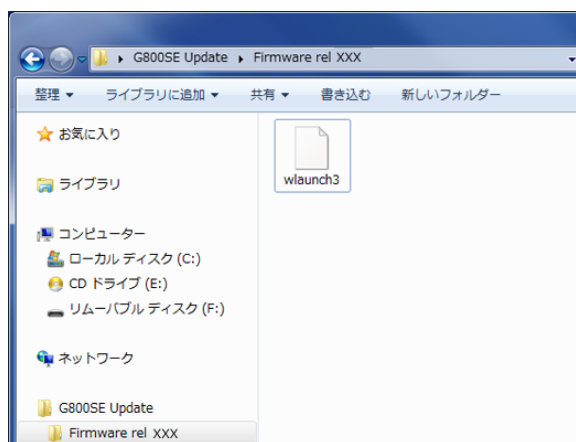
▸ G800SE Update ▸ Firmware rel XXX

整理 ▾　ライブラリに追加 ▾　共有 ▾　書き込む　新しいフォルダー

お気に入り

ライブラリ

コンピューター
ローカル ディスク (C:)
CD ドライブ (E:)
リムーバブル ディスク (F:)

ネットワーク

G800SE Update
Firmware rel XXX

wlaunch3